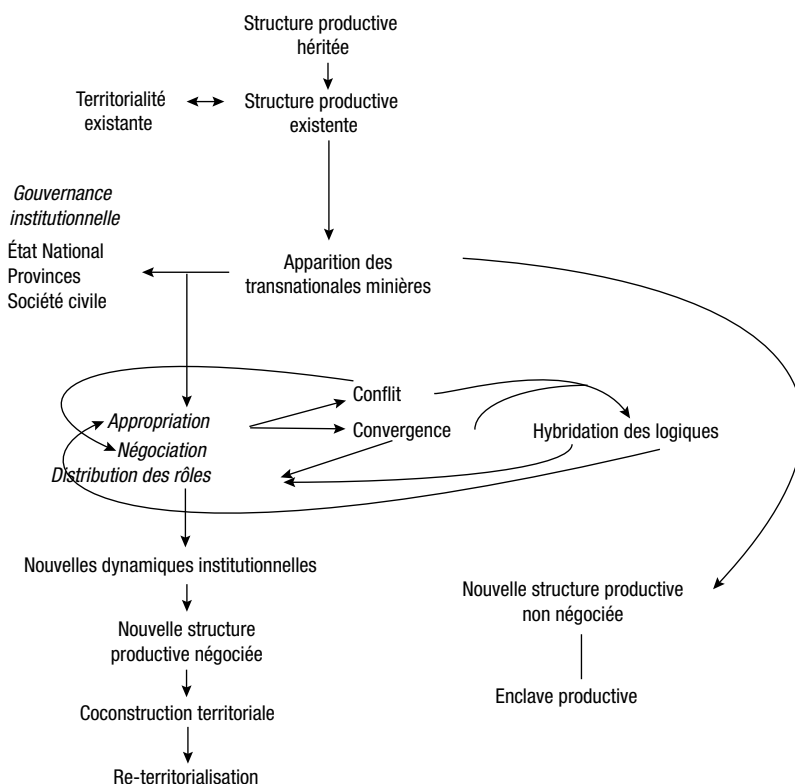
Structure productive héritée

Territorialité existante

Structure productive existente

Gouvernance institutionnelle

État National
Provinces
Société civile

Apparition des transnationales minières

Conflit

Appropriation

Convergence

Hybridation des logiques

Négociation

Distribution des rôles

Nouvelles dynamiques institutionnelles

Nouvelle structure productive non négociée

Nouvelle structure productive négociée

Enclave productive

Coconstruction territoriale

Re-territorialisation